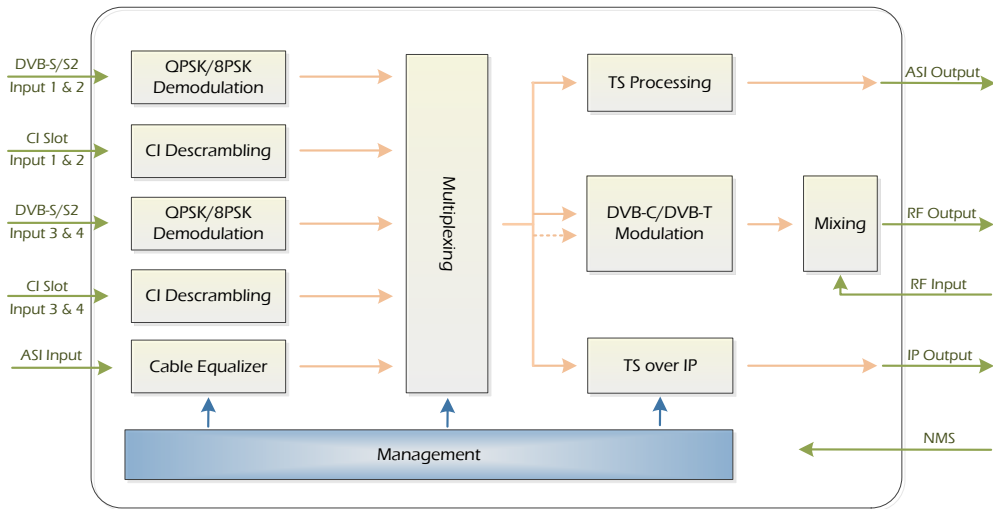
DVB-S/S2
Input 1 & 2

QPSK/8PSK
Demodulation

CI Slot
Input 1 & 2

CI Descrambling

DVB-S/S2
Input 3 & 4

QPSK/8PSK
Demodulation

CI Slot
Input 3 & 4

CI Descrambling

ASI Input

Cable Equalizer

Multiplexing

TS Processing

ASI Output

DVB-C/DVB-T
Modulation

Mixing

RF Output

RF Input

TS over IP

IP Output

Management

NMS